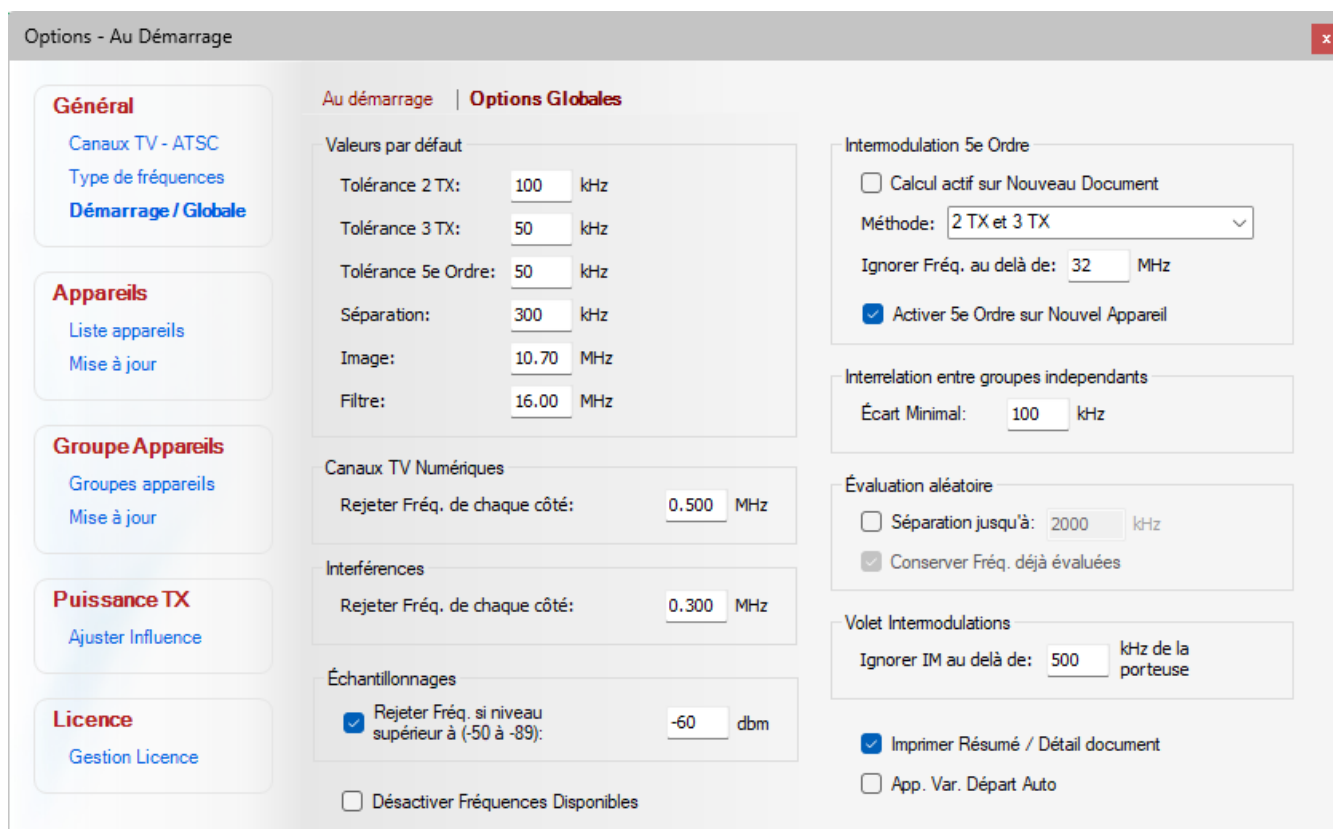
Options - Au Démarrage

x

Général
Canaux TV - ATSC
Type de fréquences
Démarrage / Globale

Appareils
Liste appareils
Mise à jour

Groupe Appareils
Groupes appareils
Mise à jour

Puissance TX
Ajuster Influence

Licence
Gestion Licence

Au démarrage | Options Globales

Valeurs par défaut
Tolérance 2 TX: 100 kHz
Tolérance 3 TX: 50 kHz
Tolérance 5e Ordre: 50 kHz
Séparation: 300 kHz
Image: 10.70 MHz
Filtre: 16.00 MHz

Canaux TV Numériques
Rejeter Fréq. de chaque côté: 0.500 MHz

Interférences
Rejeter Fréq. de chaque côté: 0.300 MHz

Échantillonnages
Rejeter Fréq. si niveau supérieur à (-50 à -89): -60 dbm

Désactiver Fréquences Disponibles

Intermodulation 5e Ordre
Calcul actif sur Nouveau Document
Méthode: 2 TX et 3 TX
Ignorer Fréq. au delà de: 32 MHz
Activer 5e Ordre sur Nouvel Appareil

Interrelation entre groupes independants
Écart Minimal: 100 kHz

Évaluation aléatoire
Séparation jusqu'à: 2000 kHz
Conserver Fréq. déjà évaluées

Volet Intermodulations
Ignorer IM au delà de: 500 kHz de la porteuse

Imprimer Résumé / Détail document
App. Var. Départ Auto